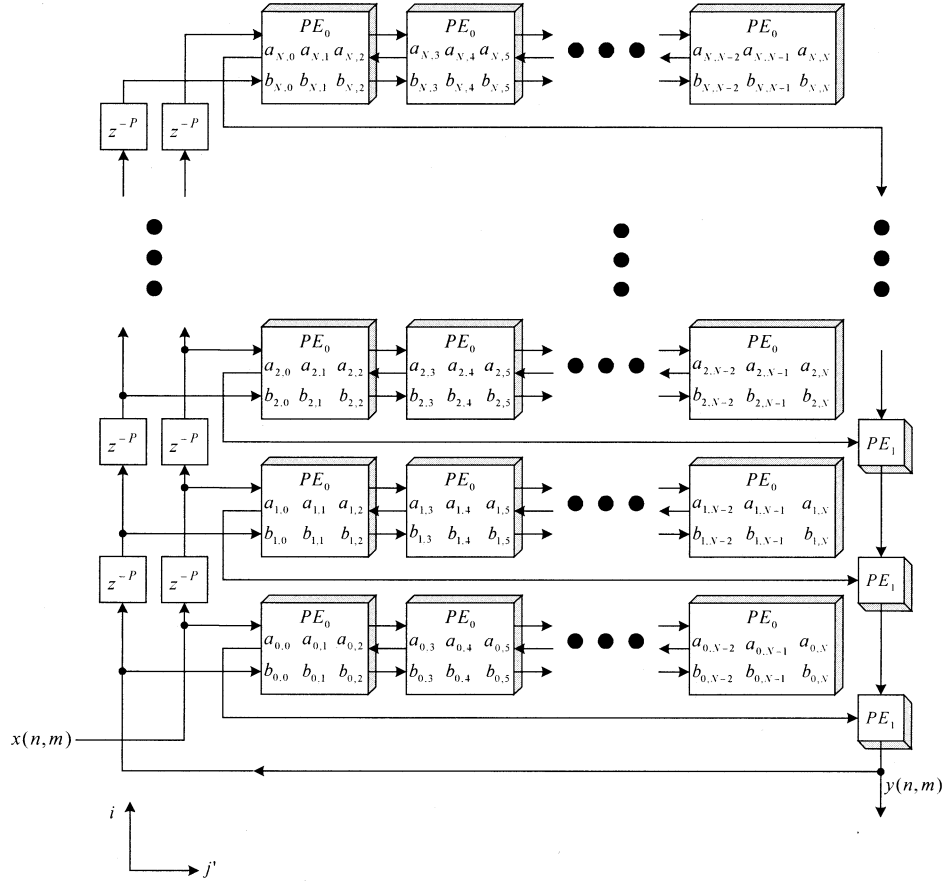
$PE_0$
$a_{N,0}$ $a_{N,1}$ $a_{N,2}$
$b_{N,0}$ $b_{N,1}$ $b_{N,2}$

$PE_0$
$a_{N,3}$ $a_{N,4}$ $a_{N,5}$
$b_{N,3}$ $b_{N,4}$ $b_{N,5}$

$PE_0$
$a_{N,N-2}$ $a_{N,N-1}$ $a_{N,N}$
$b_{N,N-2}$ $b_{N,N-1}$ $b_{N,N}$

$z^{-P}$ $z^{-P}$

$PE_0$
$a_{2,0}$ $a_{2,1}$ $a_{2,2}$
$b_{2,0}$ $b_{2,1}$ $b_{2,2}$

$PE_0$
$a_{2,3}$ $a_{2,4}$ $a_{2,5}$
$b_{2,3}$ $b_{2,4}$ $b_{2,5}$

$PE_0$
$a_{2,N-2}$ $a_{2,N-1}$ $a_{2,N}$
$b_{2,N-2}$ $b_{2,N-1}$ $b_{2,N}$

$z^{-P}$ $z^{-P}$

$PE_1$

$PE_0$
$a_{1,0}$ $a_{1,1}$ $a_{1,2}$
$b_{1,0}$ $b_{1,1}$ $b_{1,2}$

$PE_0$
$a_{1,3}$ $a_{1,4}$ $a_{1,5}$
$b_{1,3}$ $b_{1,4}$ $b_{1,5}$

$PE_0$
$a_{1,N-2}$ $a_{1,N-1}$ $a_{1,N}$
$b_{1,N-2}$ $b_{1,N-1}$ $b_{1,N}$

$z^{-P}$ $z^{-P}$

$PE_1$

$PE_0$
$a_{0,0}$ $a_{0,1}$ $a_{0,2}$
$b_{0,0}$ $b_{0,1}$ $b_{0,2}$

$PE_0$
$a_{0,3}$ $a_{0,4}$ $a_{0,5}$
$b_{0,3}$ $b_{0,4}$ $b_{0,5}$

$PE_0$
$a_{0,N-2}$ $a_{0,N-1}$ $a_{0,N}$
$b_{0,N-2}$ $b_{0,N-1}$ $b_{0,N}$

$x(n,m)$

$PE_1$

$y(n,m)$

$i$
$j'$